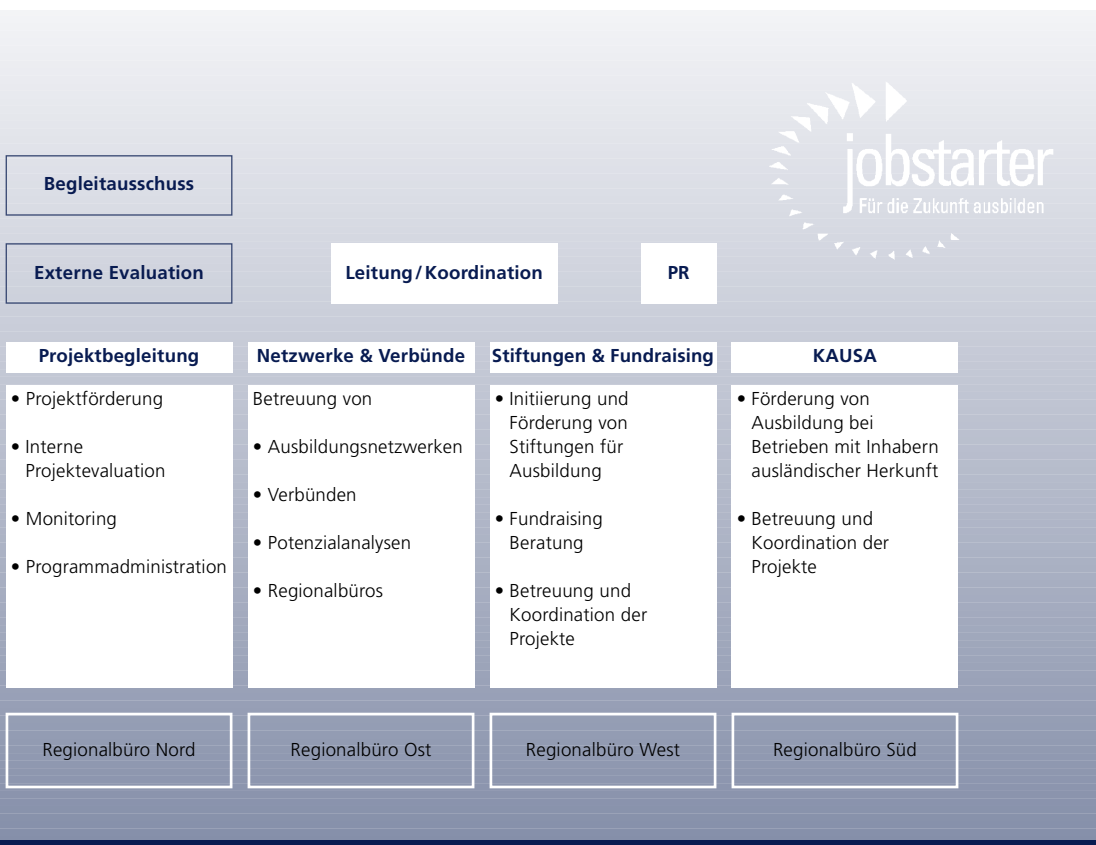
jobstarter
Für die Zukunft ausbilden

Begleitausschuss

Externe Evaluation

Leitung/Koordination

PR

Projektbegleitung
• Projektförderung
• Interne Projektevaluation
• Monitoring
• Programmadministration

Netzwerke & Verbünde
Betreuung von
• Ausbildungsnetzwerken
• Verbünden
• Potenzialanalysen
• Regionalbüros

Stiftungen & Fundraising
• Initiierung und Förderung von Stiftungen für Ausbildung
• Fundraising Beratung
• Betreuung und Koordination der Projekte

KAUSA
• Förderung von Ausbildung bei Betrieben mit Inhabern ausländischer Herkunft
• Betreuung und Koordination der Projekte

Regionalbüro Nord

Regionalbüro Ost

Regionalbüro West

Regionalbüro Süd